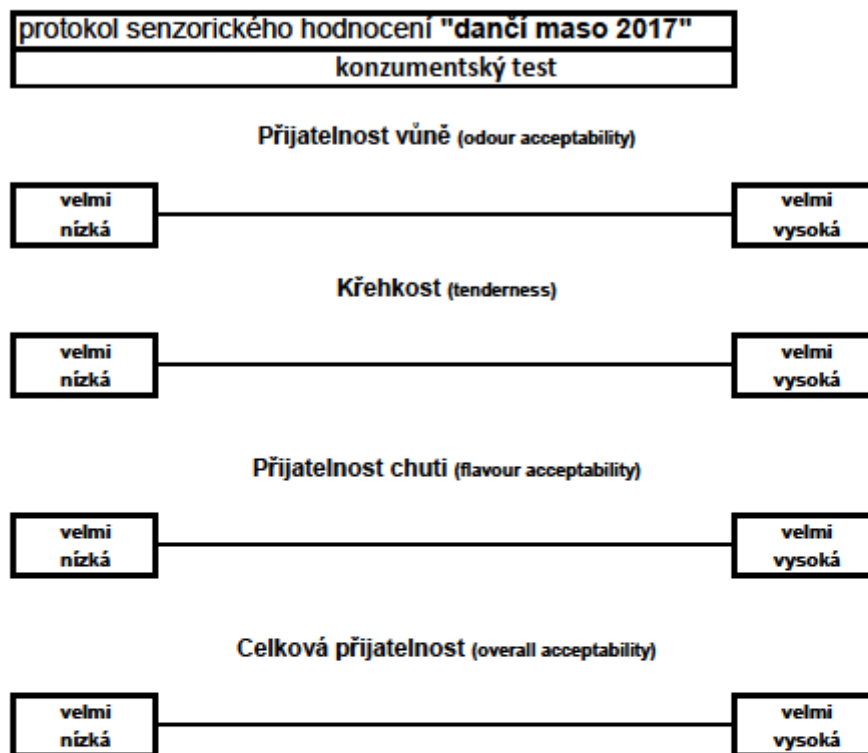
protokol senzorického hodnocení "dančí maso 2017"

konzumentský test

Přijatelnost vůně (odour acceptability)

| velmi nízká | | velmi vysoká |
|---|---|---|

Křehkost (tenderness)

| velmi nízká | | velmi vysoká |
|---|---|---|

Přijatelnost chuti (flavour acceptability)

| velmi nízká | | velmi vysoká |
|---|---|---|

Celková přijatelnost (overall acceptability)

| velmi nízká | | velmi vysoká |
|---|---|---|